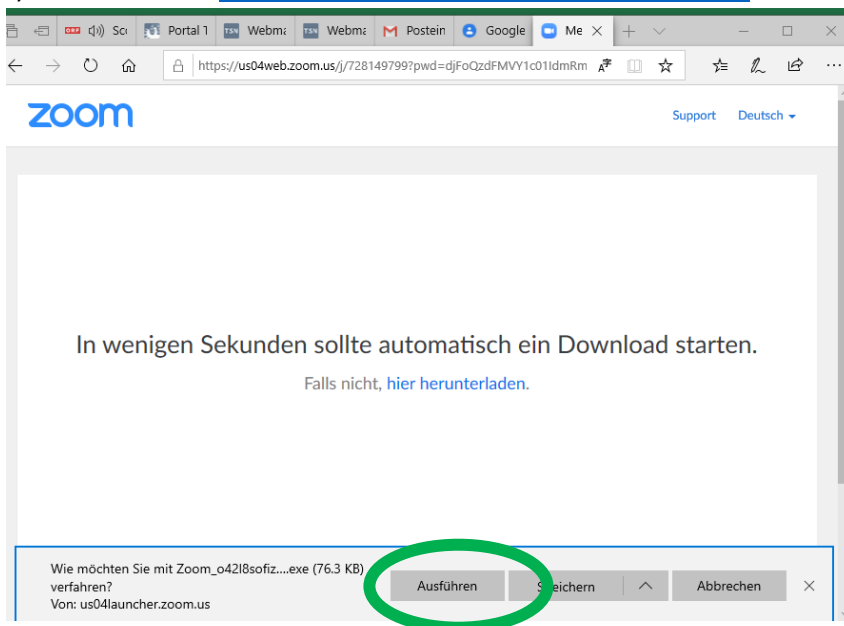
ORF Sc Portal 1 Webma Webma Postein Google Me

https://us04web.zoom.us/j/728149799?pwd=djFoQzdFMVY1c01ldmRm

zoom

Support Deutsch

In wenigen Sekunden sollte automatisch ein Download starten.

Falls nicht, hier herunterladen.

Wie möchten Sie mit Zoom_o42l8sofiz....exe (76.3 KB) verfahren?
Von: us04launcher.zoom.us

Ausführen

Speichern

Abbrechen